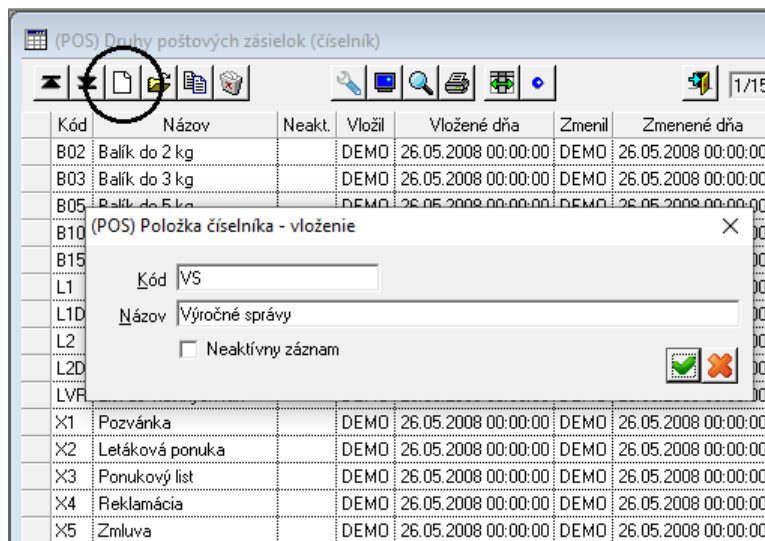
(POS) Druhy poštových zásielok (číselník)

1/15

| | Kód | Názov | Neakt. | Vložil | Vložené dňa | Zmenil | Zmenené dňa |
|---|---|---|---|---|---|---|---|
| | B02 | Balík do 2 kg | | DEMO | 26.05.2008 00:00:00 | DEMO | 26.05.2008 00:00:00 |
| | B03 | Balík do 3 kg | | DEMO | 26.05.2008 00:00:00 | DEMO | 26.05.2008 00:00:00 |
| | B05 | Balík do 5 kg | | DEMO | 26.05.2008 00:00:00 | DEMO | 26.05.2008 00:00:00 |
| | B10 | | | | | | |
| | B15 | | | | | | |
| | L1 | | | | | | |
| | L1D | | | | | | |
| | L2 | | | | | | |
| | L2D | | | | | | |
| | LVR | | | | | | |
| | X1 | Pozvánka | | DEMO | 26.05.2008 00:00:00 | DEMO | 26.05.2008 00:00:00 |
| | X2 | Letáková ponuka | | DEMO | 26.05.2008 00:00:00 | DEMO | 26.05.2008 00:00:00 |
| | X3 | Ponukový list | | DEMO | 26.05.2008 00:00:00 | DEMO | 26.05.2008 00:00:00 |
| | X4 | Reklamácia | | DEMO | 26.05.2008 00:00:00 | DEMO | 26.05.2008 00:00:00 |
| | X5 | Zmluva | | DEMO | 26.05.2008 00:00:00 | DEMO | 26.05.2008 00:00:00 |

(POS) Položka číselníka - vloženie

Kód VS

Názov Výročné správy

Neaktívny záznam